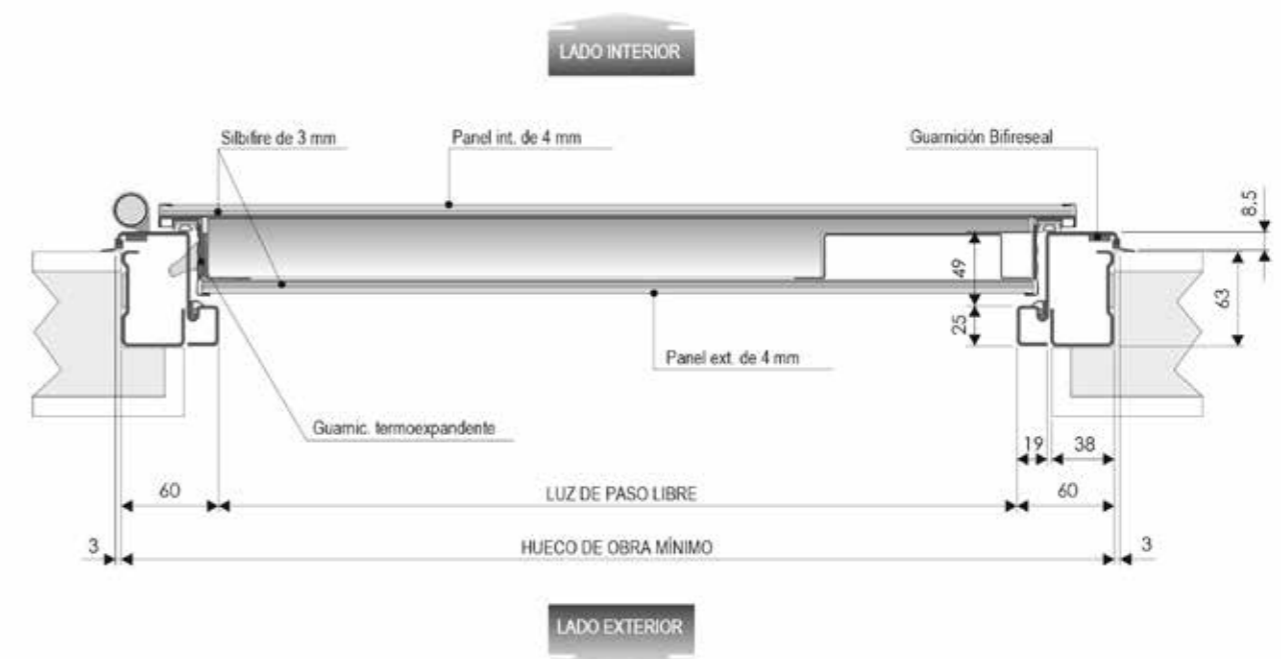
LADO INTERIOR

Silbifire de 3 mm

Panel int. de 4 mm

Guarnición Bifireseal

8,5

49

63

25

Panel ext. de 4 mm

Guarnic. termoexpandente

19

38

60

LUZ DE PASO LIBRE

60

3

HUECO DE OBRA MÍNIMO

3

LADO EXTERIOR